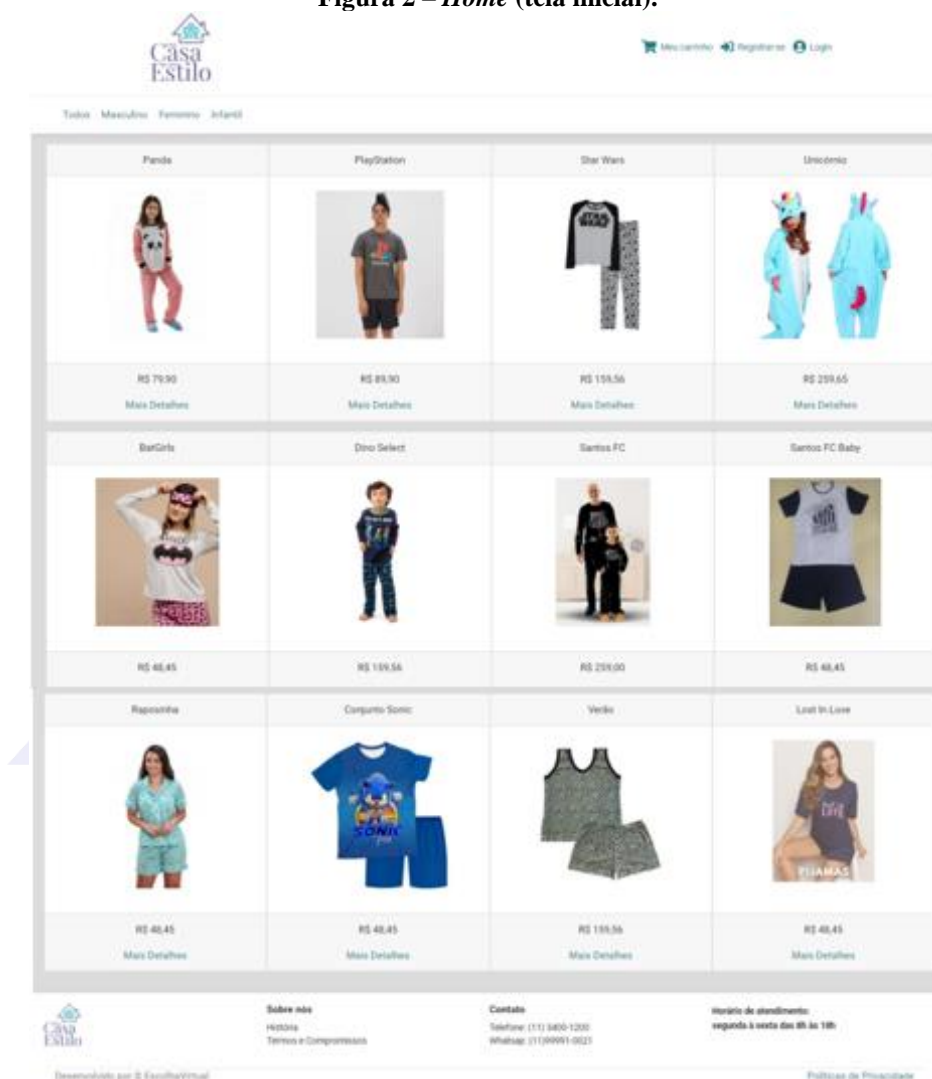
Figura 2 – Home (tela inicial).

Casa Estilo

Meu carrinho Registrar-se Login

Todos Masculino Feminino Infantil

| Panda | PlayStation | Star Wars | Unicórnio |
|---|---|---|---|
| R$ 79,90 | R$ 89,90 | R$ 159,56 | R$ 259,65 |
| Mais Detalhes | Mais Detalhes | Mais Detalhes | Mais Detalhes |

| BatGirls | Dino Select | Santos FC | Santos FC Baby |
|---|---|---|---|
| R$ 48,45 | R$ 159,56 | R$ 259,00 | R$ 48,45 |

| Raposinha | Conjunto Sonic | Verão | Lost In Love |
|---|---|---|---|
| R$ 48,45 | R$ 48,45 | R$ 159,56 | R$ 48,45 |
| Mais Detalhes | Mais Detalhes | Mais Detalhes | Mais Detalhes |

Casa Estilo

Sobre nós
História
Termos e Compromissos

Contato
Telefone: (11) 3400-1200
Whatsap: (11)99991-0021

Horário de atendimento:
segunda à sexta das 8h às 18h

Desenvolvido por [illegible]

Políticas de Privacidade